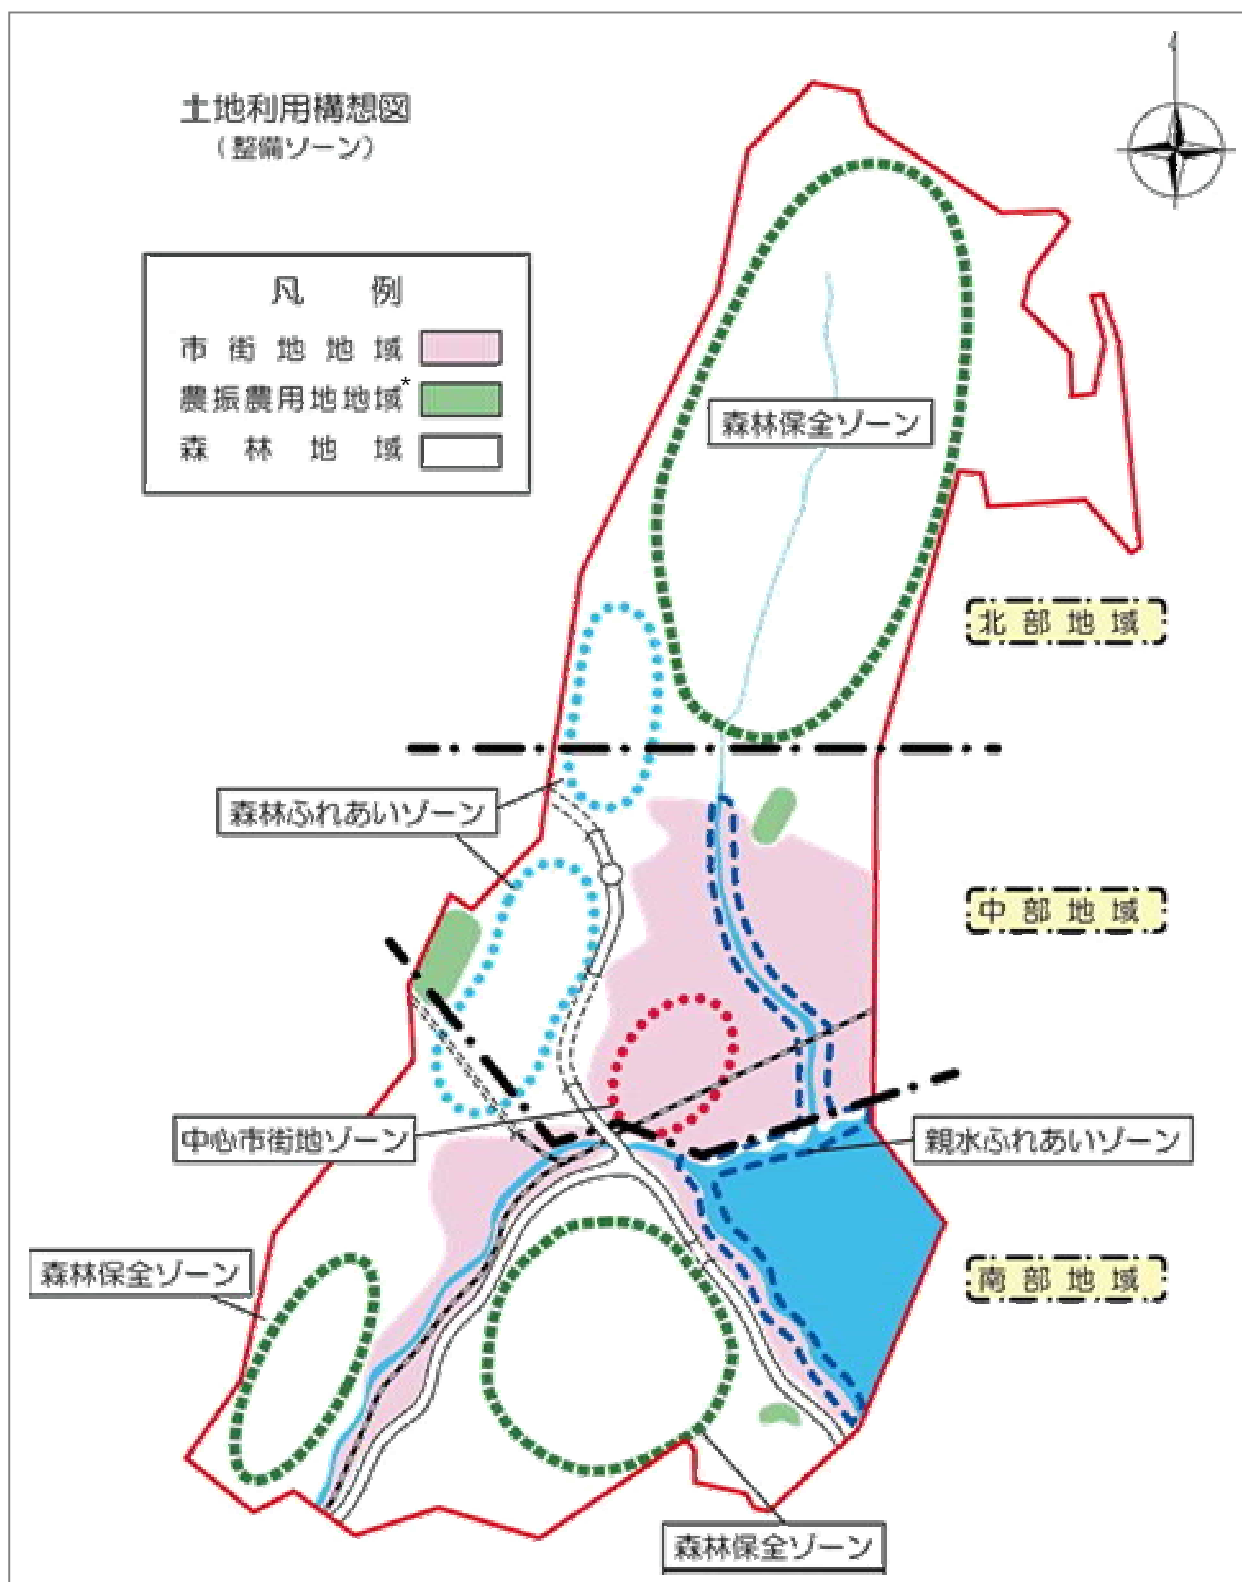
土地利用構想図
（整備ゾーン）

凡例
市街地地域
農振農用地地域*
森林地域

森林保全ゾーン

北部地域

森林ふれあいゾーン

中部地域

中心市街地ゾーン

親水ふれあいゾーン

森林保全ゾーン

南部地域

森林保全ゾーン